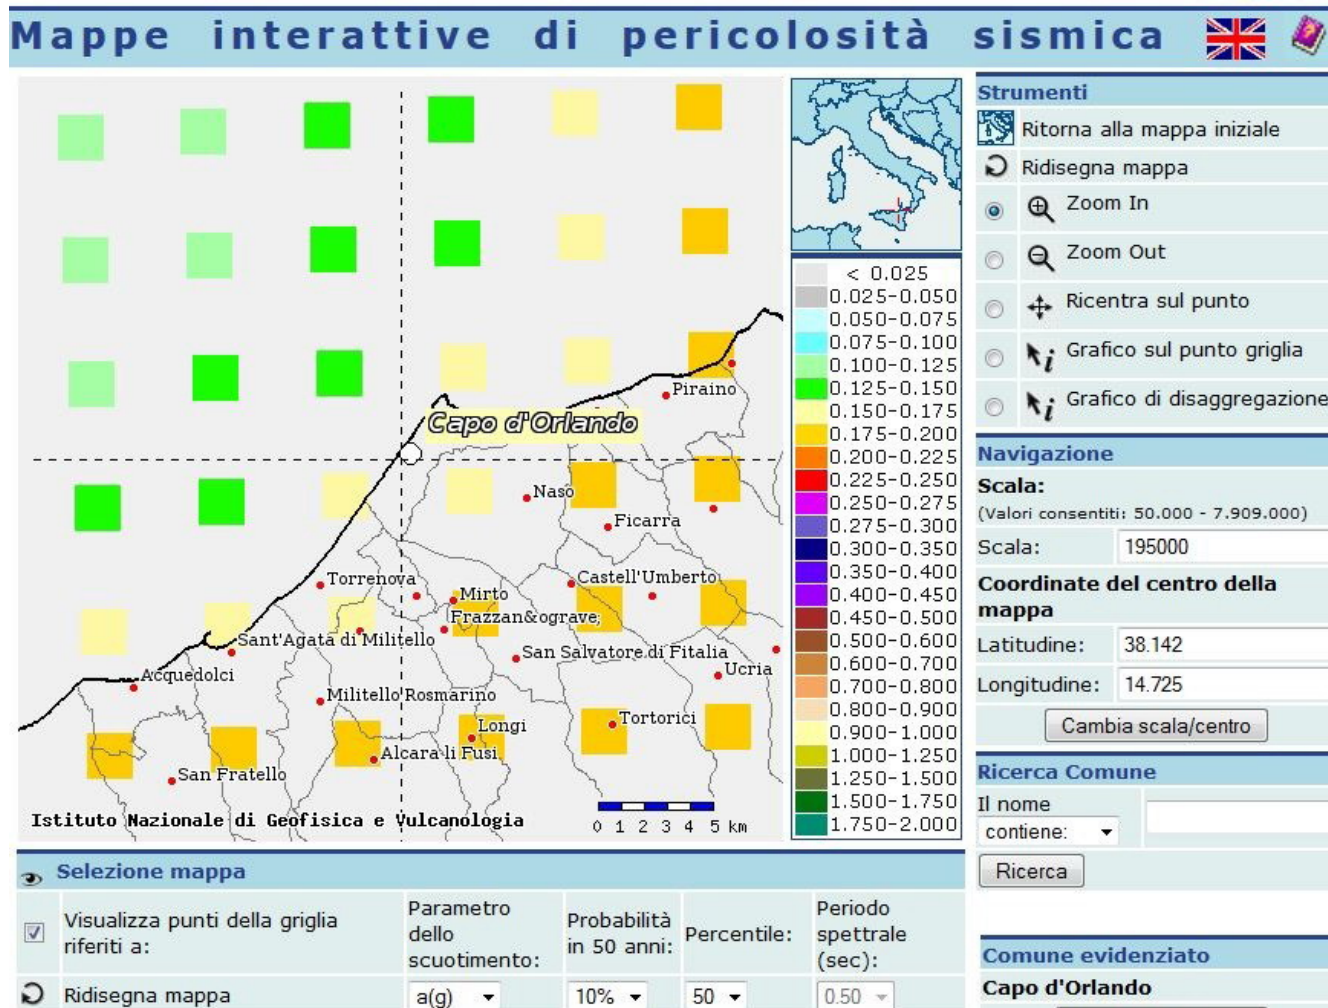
Mappe interattive di pericolosità sismica

Piraino
Capo d'Orlando
Naso
Ficarra
Torrenova
Mirto
Castell'Umberto
Frazzan&ograve;
Sant'Agata di Militello
San Salvatore di Fitalia
Ucria
Acquedolci
Militello Rosmarino
Longi
Tortorici
Alcara li Fusi
San Fratello
Istituto Nazionale di Geofisica e Vulcanologia
0 1 2 3 4 5 km

< 0.025
0.025-0.050
0.050-0.075
0.075-0.100
0.100-0.125
0.125-0.150
0.150-0.175
0.175-0.200
0.200-0.225
0.225-0.250
0.250-0.275
0.275-0.300
0.300-0.350
0.350-0.400
0.400-0.450
0.450-0.500
0.500-0.600
0.600-0.700
0.700-0.800
0.800-0.900
0.900-1.000
1.000-1.250
1.250-1.500
1.500-1.750
1.750-2.000

Strumenti
Ritorna alla mappa iniziale
Ridisegna mappa
Zoom In
Zoom Out
Ricentra sul punto
Grafico sul punto griglia
Grafico di disaggregazione

Navigazione
Scala:
(Valori consentiti: 50.000 - 7.909.000)
Scala: 195000
Coordinate del centro della mappa
Latitudine: 38.142
Longitudine: 14.725
Cambia scala/centro

Ricerca Comune
Il nome
contiene:
Ricerca

Comune evidenziato
Capo d'Orlando

Selezione mappa

| | Visualizza punti della griglia riferiti a: | Parametro dello scuotimento: | Probabilità in 50 anni: | Percentile: | Periodo spettrale (sec): |
|---|---|---|---|---|---|
| | Ridisegna mappa | a(g) | 10% | 50 | 0.50 |